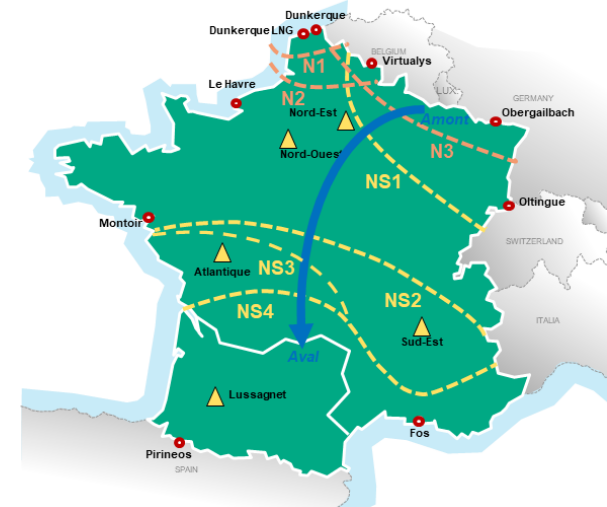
Dunkerque
Dunkerque LNG
BELGIUM
N1
Virtualys
Le Havre
LUX.
N2
GERMANY
Nord-Est
Amont
Obergailbach
Nord-Ouest
N3
NS1
Oltingue
Montoir
SWITZERLAND
NS3
Atlantique
NS2
NS4
ITALIA
Sud-Est
Aval
Lussagnet
Fos
Pirineos
SPAIN